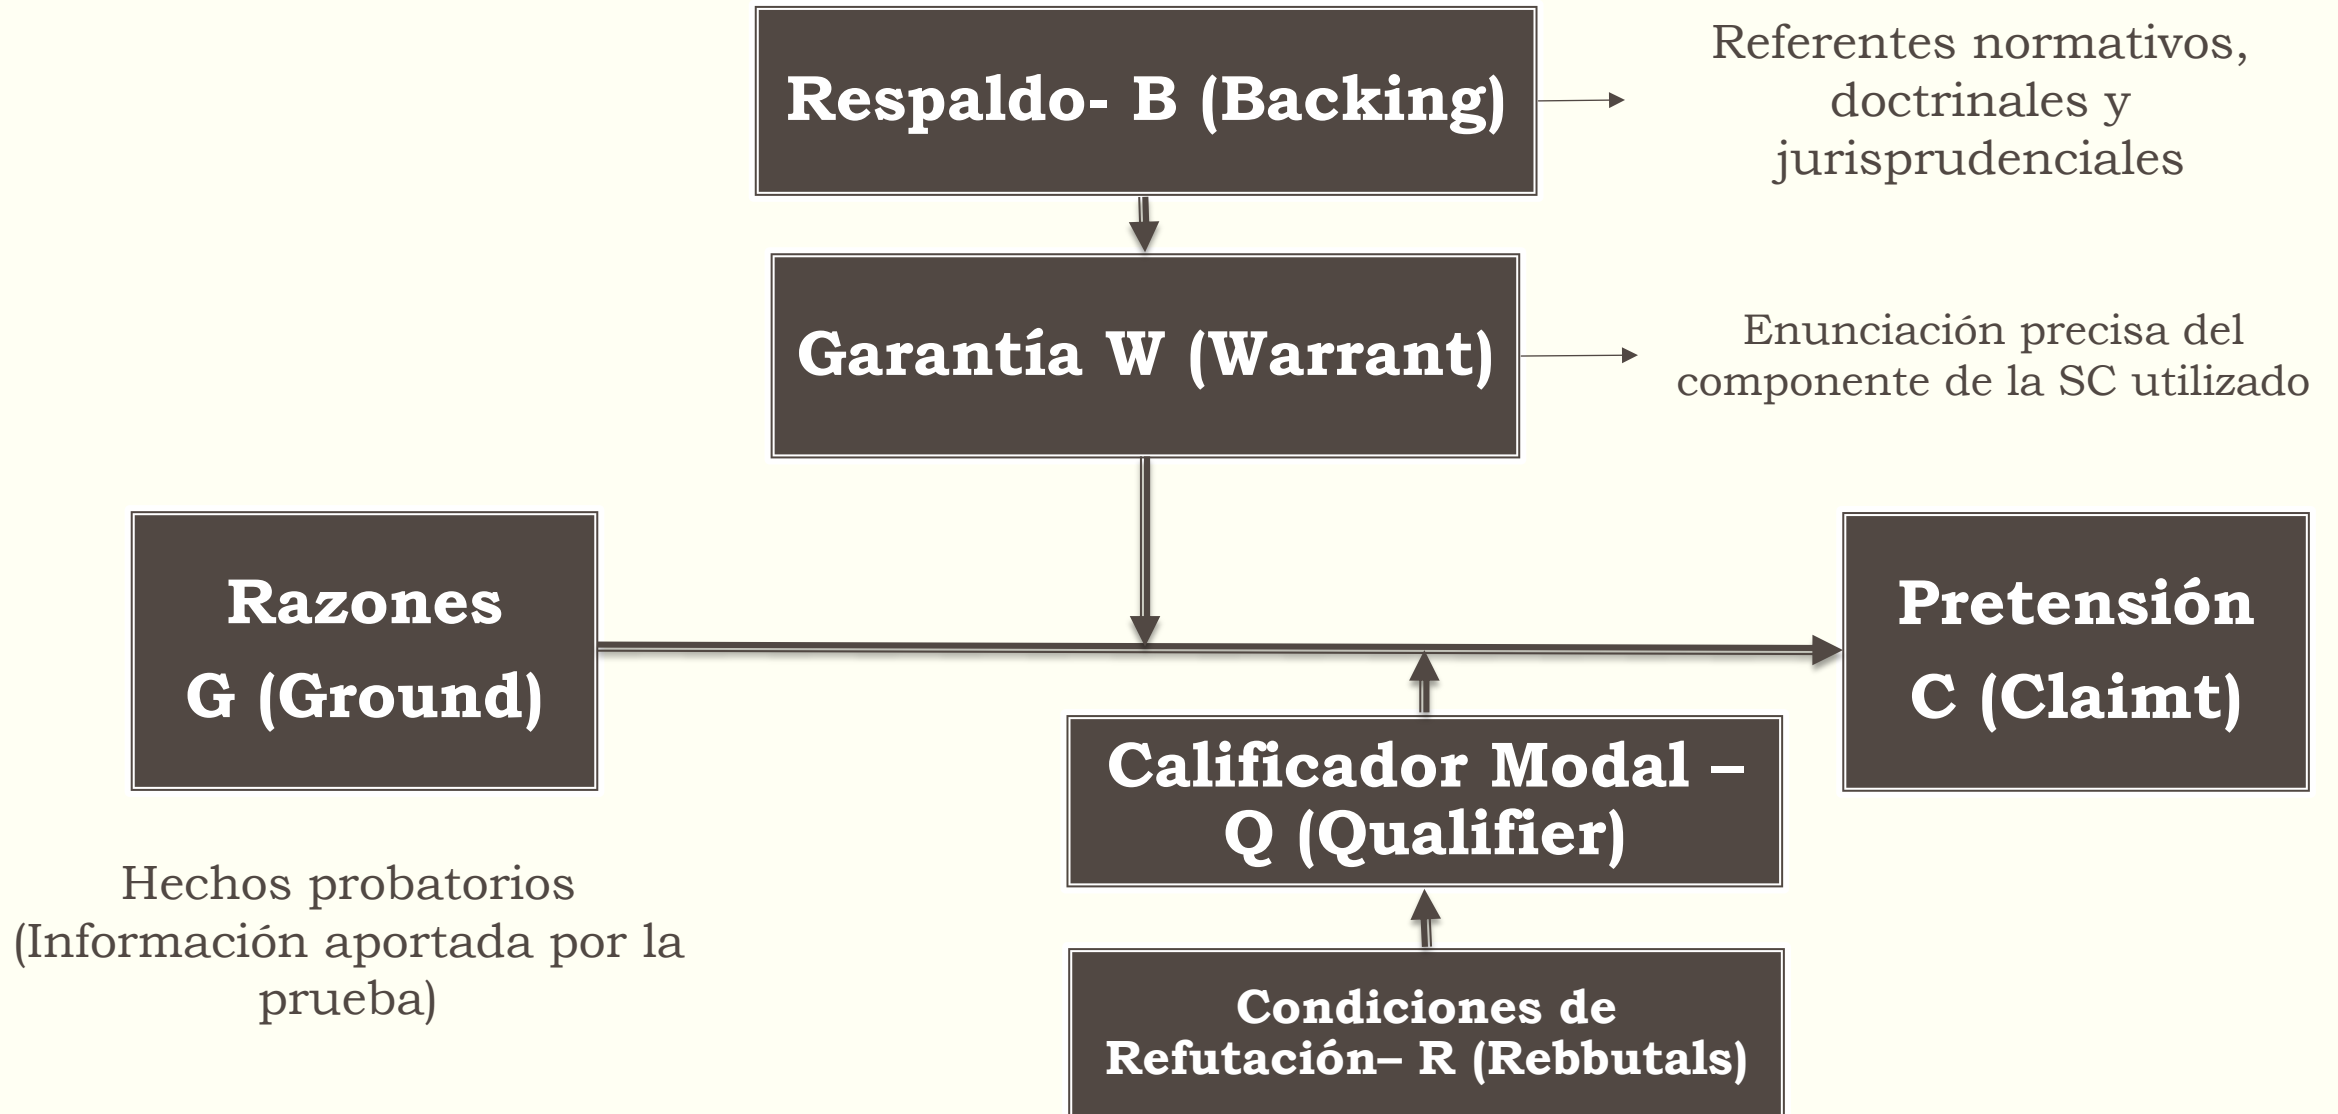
Respaldo- B (Backing)

Referentes normativos, doctrinales y jurisprudenciales

Garantía W (Warrant)

Enunciación precisa del componente de la SC utilizado

Razones G (Ground)

Pretensión C (Claimt)

Calificador Modal – Q (Qualifier)

Hechos probatorios (Información aportada por la prueba)

Condiciones de Refutación– R (Rebbutals)